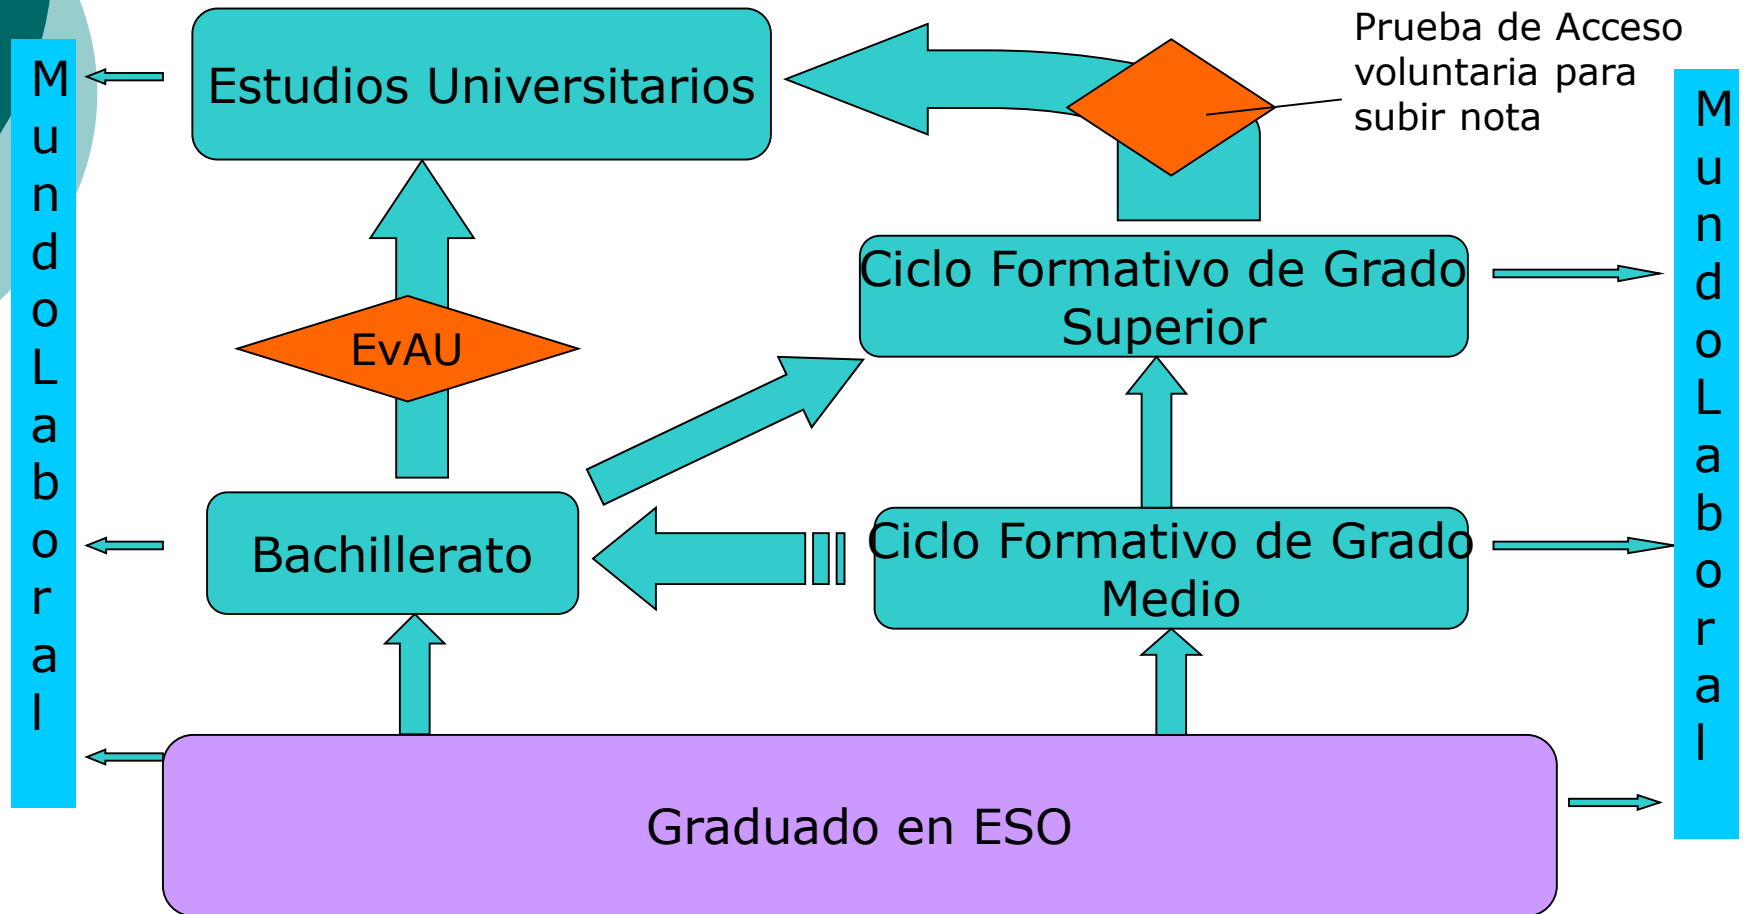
MundoLaboral

Estudios Universitarios

Prueba de Acceso voluntaria para subir nota

MundoLaboral

Ciclo Formativo de Grado Superior

EvAU

Bachillerato

Ciclo Formativo de Grado Medio

Graduado en ESO